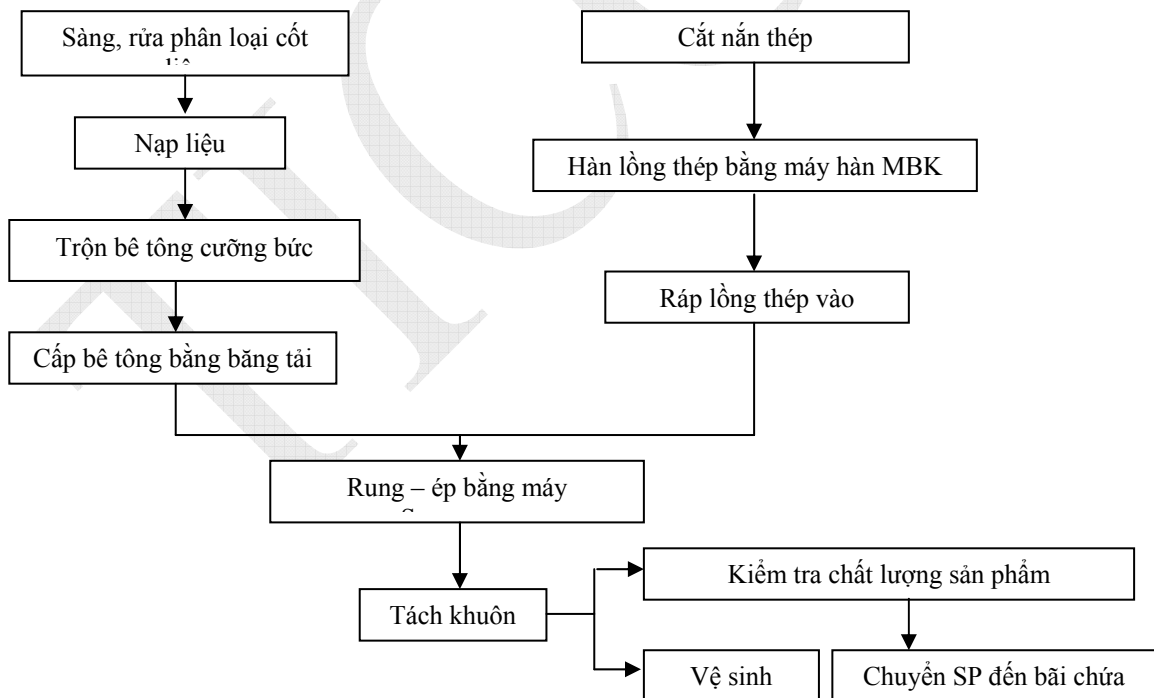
Sàng, rửa phân loại cốt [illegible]

Cắt nắn thép

Nạp liệu

Hàn lồng thép bằng máy hàn MBK

Trộn bê tông cưỡng bức

Ráp lồng thép vào

Cấp bê tông bằng băng tải

Rung – ép bằng máy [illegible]

Tách khuôn

Kiểm tra chất lượng sản phẩm

Vệ sinh

Chuyển SP đến bãi chứa